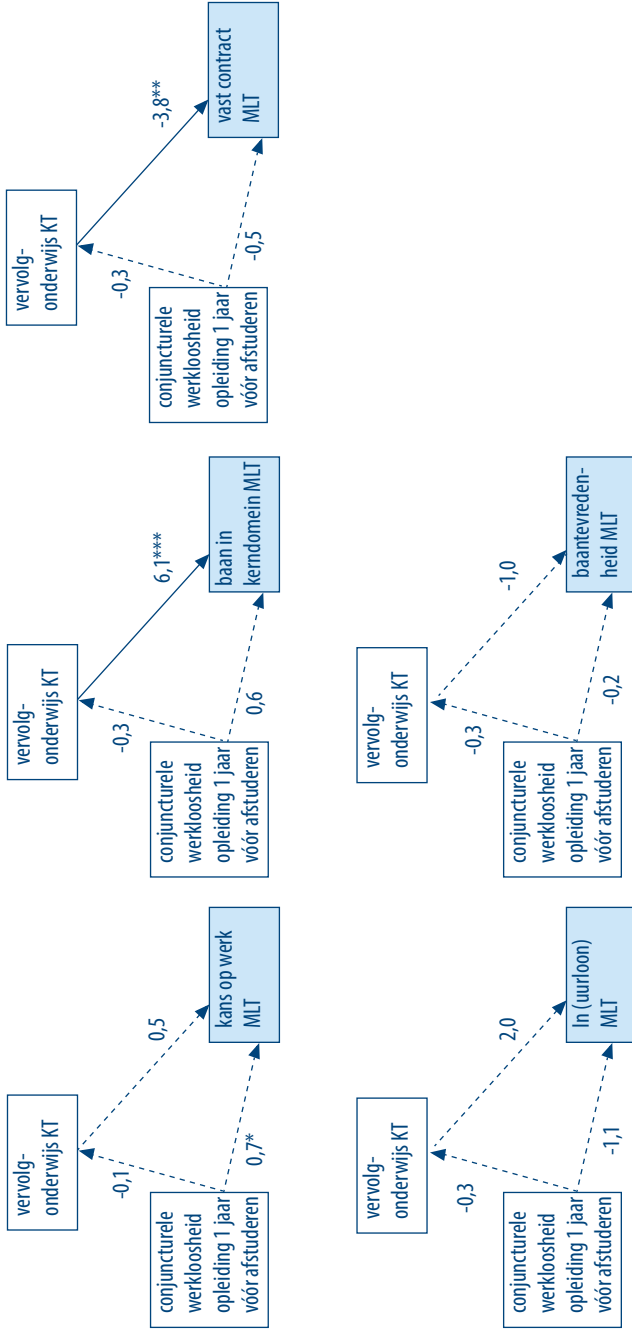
vervolg-onderwijs KT

-3,8**

vast contract MLT

-0,3

-0,5

conjuncturele werkloosheid opleiding 1 jaar vóór afstuderen

vervolg-onderwijs KT

6,1***

baan in kerndomein MLT

-0,3

0,6

conjuncturele werkloosheid opleiding 1 jaar vóór afstuderen

vervolg-onderwijs KT

0,5

kans op werk MLT

-0,1

0,7*

conjuncturele werkloosheid opleiding 1 jaar vóór afstuderen

vervolg-onderwijs KT

-1,0

baantevredenheid MLT

-0,3

-0,2

conjuncturele werkloosheid opleiding 1 jaar vóór afstuderen

vervolg-onderwijs KT

2,0

ln (uurloon) MLT

-0,3

-1,1

conjuncturele werkloosheid opleiding 1 jaar vóór afstuderen